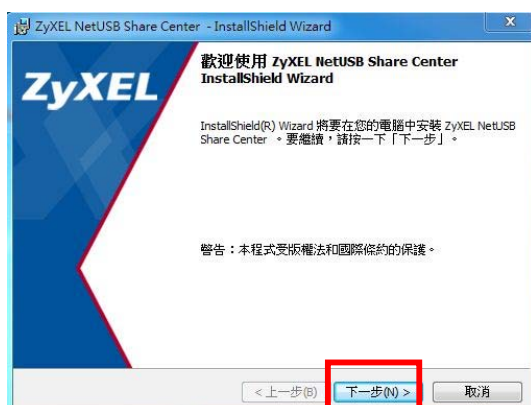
ZyXEL NetUSB Share Center - InstallShield Wizard

ZyXEL

歡迎使用 ZyXEL NetUSB Share Center InstallShield Wizard

InstallShield(R) Wizard 將要在您的電腦中安裝 ZyXEL NetUSB Share Center 。要繼續，請按一下「下一步」。

警告：本程式受版權法和國際條約的保護。

< 上一步(B)
下一步(N) >
取消